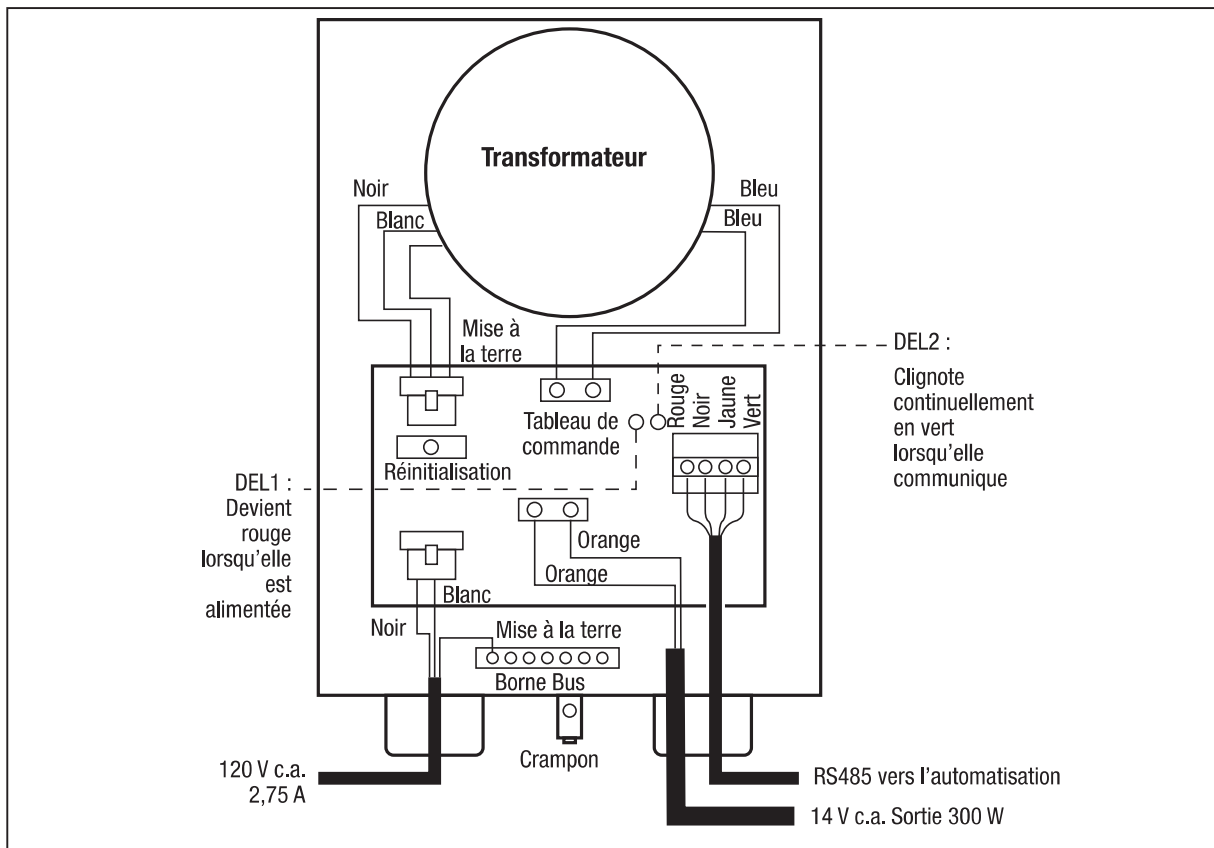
Transformateur

Noir

Blanc

Bleu

Bleu

Mise à la terre

DEL2 :

Clignote continuellement en vert lorsqu'elle communique

Rouge

Noir

Jaune

Vert

Tableau de commande

Réinitialisation

DEL1 :

Devient rouge lorsqu'elle est alimentée

Orange

Orange

Blanc

Noir

Mise à la terre

Borne Bus

Crampon

120 V c.a.
2,75 A

RS485 vers l'automatisation

14 V c.a. Sortie 300 W